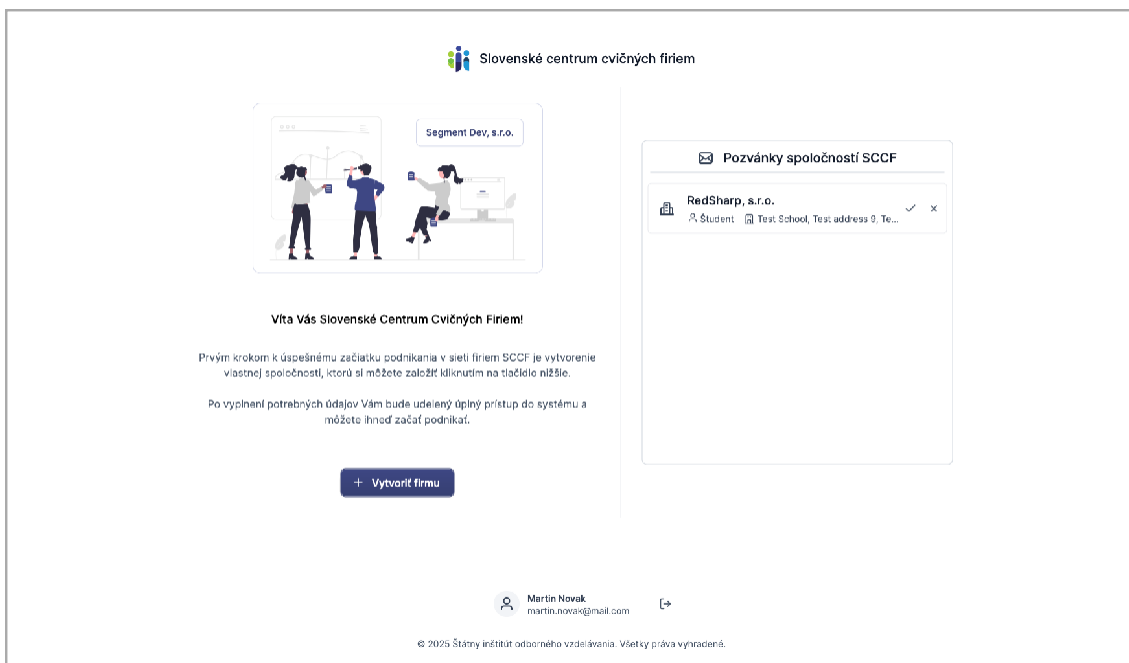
Slovenské centrum cvičných firiem

Segment Dev, s.r.o.

Víta Vás Slovenské Centrum Cvičných Firiem!

Prvým krokom k úspešnému začiatku podnikania v sieti firiem SCCF je vytvorenie vlastnej spoločnosti, ktorú si môžete založiť kliknutím na tlačidlo nižšie.

Po vyplnení potrebných údajov Vám bude udelený úplný prístup do systému a môžete ihneď začať podnikať.

+ Vytvoriť firmu

Pozvánky spoločností SCCF

RedSharp, s.r.o.
Študent Test School, Test address 9, Te...

Martin Novak
martin.novak@mail.com

© 2025 Štátny inštitút odborného vzdelávania. Všetky práva vyhradené.